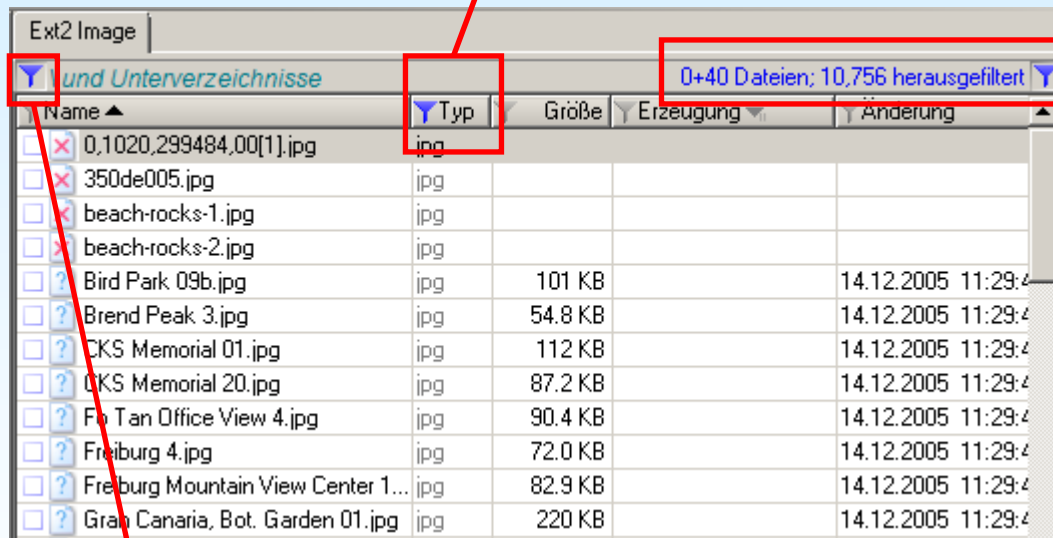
Ext2 Image

und Unterverzeichnisse

0+40 Dateien; 10,756 herausgefiltert

| Name ▲ | Typ | Größe | Erzeugung | Änderung |
|---|---|---|---|---|
| 0,1020,299484,00[1].jpg | jpg | | | |
| 350de005.jpg | jpg | | | |
| beach-rocks-1.jpg | jpg | | | |
| beach-rocks-2.jpg | jpg | | | |
| Bird Park 09b.jpg | jpg | 101 KB | | 14.12.2005 11:29:4 |
| Brend Peak 3.jpg | jpg | 54.8 KB | | 14.12.2005 11:29:4 |
| CKS Memorial 01.jpg | jpg | 112 KB | | 14.12.2005 11:29:4 |
| CKS Memorial 20.jpg | jpg | 87.2 KB | | 14.12.2005 11:29:4 |
| Fo Tan Office View 4.jpg | jpg | 90.4 KB | | 14.12.2005 11:29:4 |
| Freiburg 4.jpg | jpg | 72.0 KB | | 14.12.2005 11:29:4 |
| Freiburg Mountain View Center 1... | jpg | 82.9 KB | | 14.12.2005 11:29:4 |
| Gran Canaria, Bot. Garden 01.jpg | jpg | 220 KB | | 14.12.2005 11:29:4 |